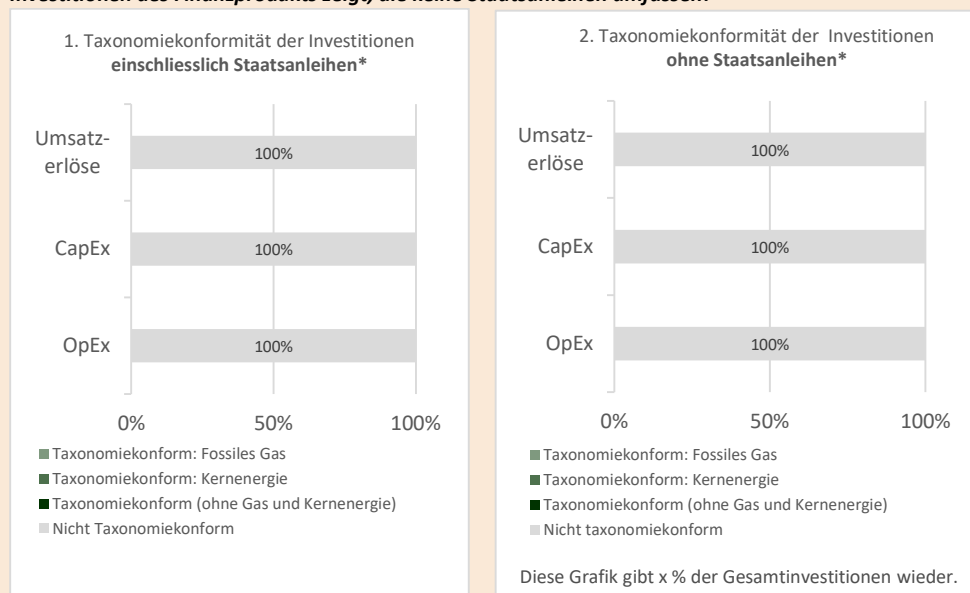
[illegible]

1. Taxonomiekonformität der Investitionen **einschliesslich Staatsanleihen***

Umsatzerlöse
100%

CapEx
100%

OpEx
100%

0% 50% 100%

Taxonomiekonform: Fossiles Gas
Taxonomiekonform: Kernenergie
Taxonomiekonform (ohne Gas und Kernenergie)
Nicht Taxonomiekonform

2. Taxonomiekonformität der Investitionen **ohne Staatsanleihen***

Umsatzerlöse
100%

CapEx
100%

OpEx
100%

0% 50% 100%

Taxonomiekonform: Fossiles Gas
Taxonomiekonform: Kernenergie
Taxonomiekonform (ohne Gas und Kernenergie)
Nicht taxonomiekonform

Diese Grafik gibt x % der Gesamtinvestitionen wieder.